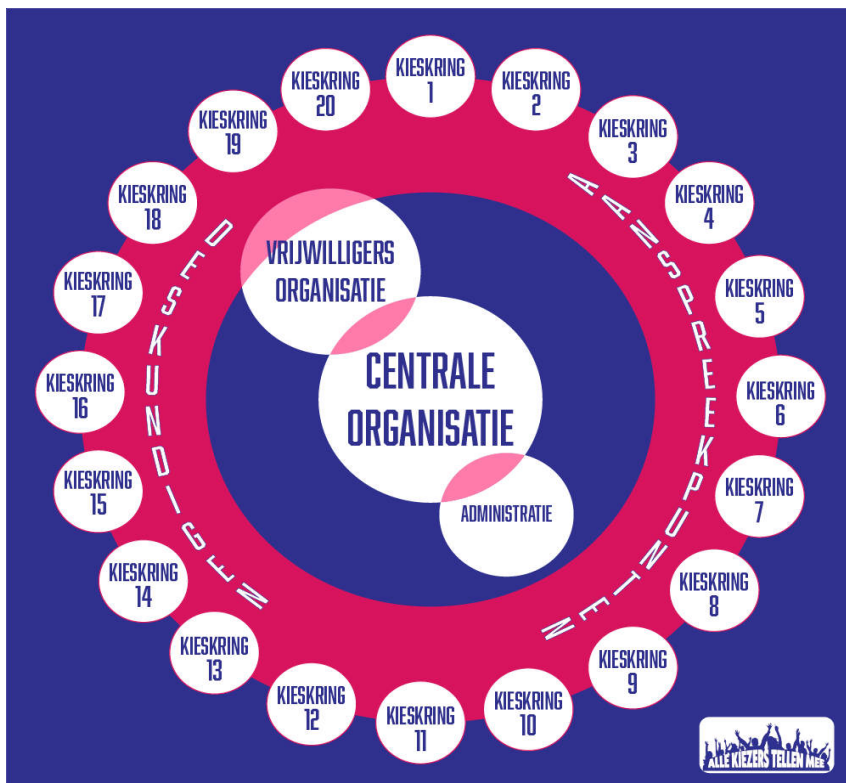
KIESKRING 1

KIESKRING 2

KIESKRING 3

KIESKRING 4

KIESKRING 5

KIESKRING 6

KIESKRING 7

KIESKRING 8

KIESKRING 9

KIESKRING 10

KIESKRING 11

KIESKRING 12

KIESKRING 13

KIESKRING 14

KIESKRING 15

KIESKRING 16

KIESKRING 17

KIESKRING 18

KIESKRING 19

KIESKRING 20

AANSPREEKPUNTEN

DESKUNDIGEN

VRIJWILLIGERS ORGANISATIE

CENTRALE ORGANISATIE

ADMINISTRATIE

ALLE KIEZERS TELLEN MEE